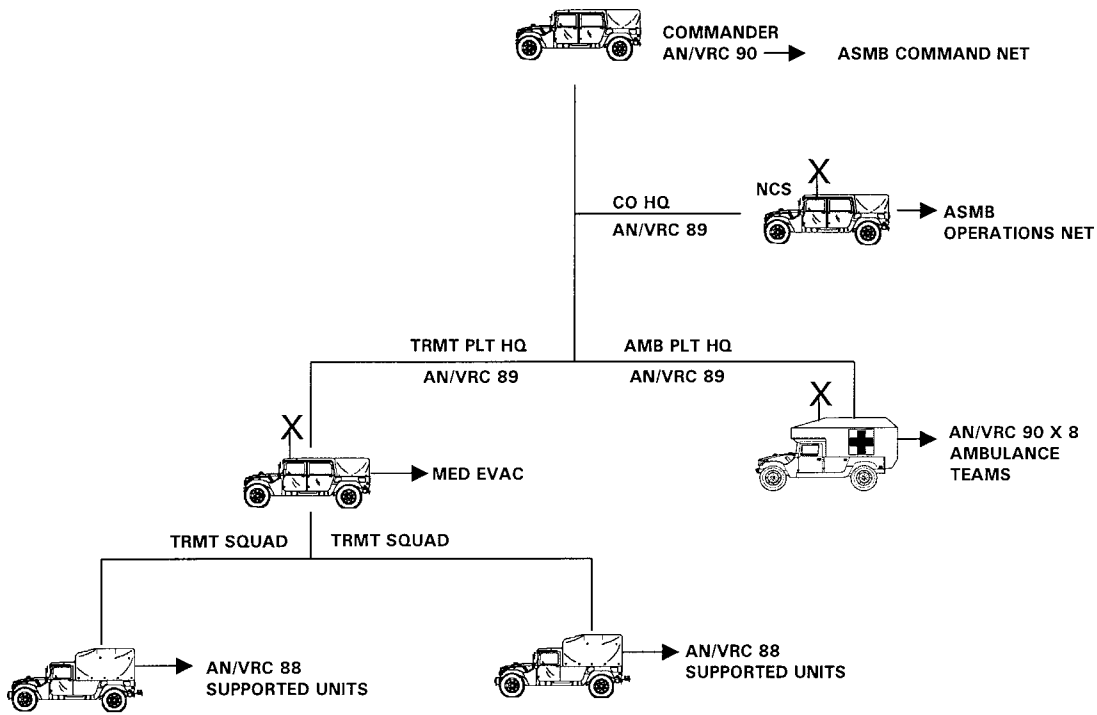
COMMANDER
AN/VRC 90 → ASMB COMMAND NET

NCS

CO HQ
AN/VRC 89

→ ASMB OPERATIONS NET

TRMT PLT HQ
AN/VRC 89

AMB PLT HQ
AN/VRC 89

→ AN/VRC 90 X 8 AMBULANCE TEAMS

→ MED EVAC

TRMT SQUAD

TRMT SQUAD

→ AN/VRC 88 SUPPORTED UNITS

→ AN/VRC 88 SUPPORTED UNITS